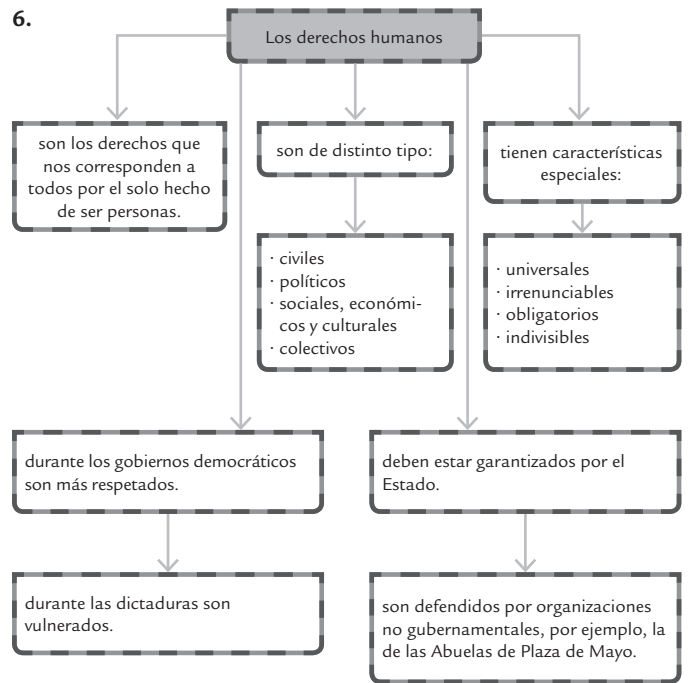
6.

Los derechos humanos

son los derechos que nos corresponden a todos por el solo hecho de ser personas.

son de distinto tipo:

· civiles
· políticos
· sociales, económicos y culturales
· colectivos

tienen características especiales:

· universales
· irrenunciables
· obligatorios
· indivisibles

durante los gobiernos democráticos son más respetados.

durante las dictaduras son vulnerados.

deben estar garantizados por el Estado.

son defendidos por organizaciones no gubernamentales, por ejemplo, la de las Abuelas de Plaza de Mayo.